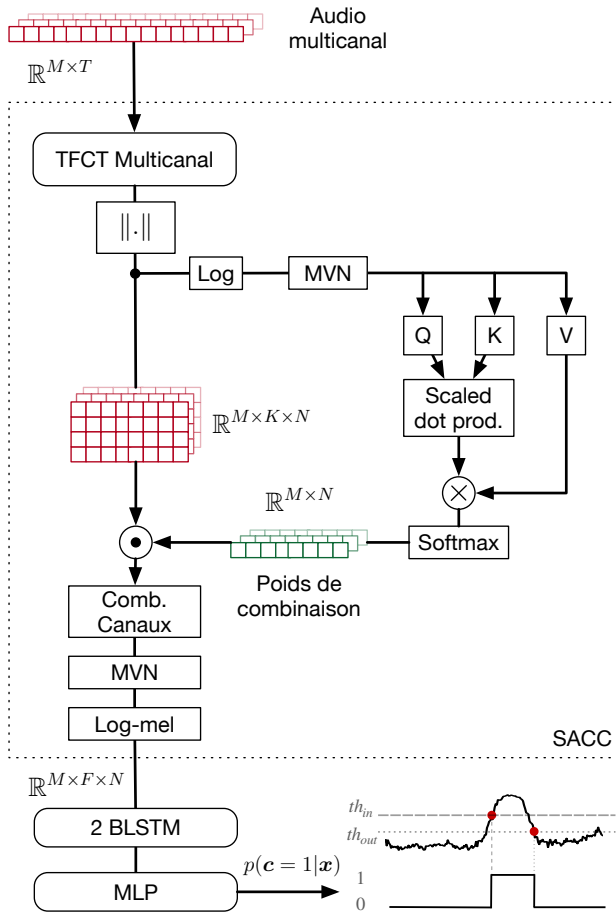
Audio multicanal

$\mathbb{R}^{M\times T}$

TFCT Multicanal

$\|.\|$

Log

MVN

Q

K

V

$\mathbb{R}^{M\times K\times N}$

Scaled dot prod.

$\times$

$\mathbb{R}^{M\times N}$

Softmax

Poids de combinaison

Comb. Canaux

MVN

Log-mel

SACC

$\mathbb{R}^{M\times F\times N}$

2 BLSTM

MLP

$p(\boldsymbol{c}=1|\boldsymbol{x})$

$th_{in}$

$th_{out}$

1

0